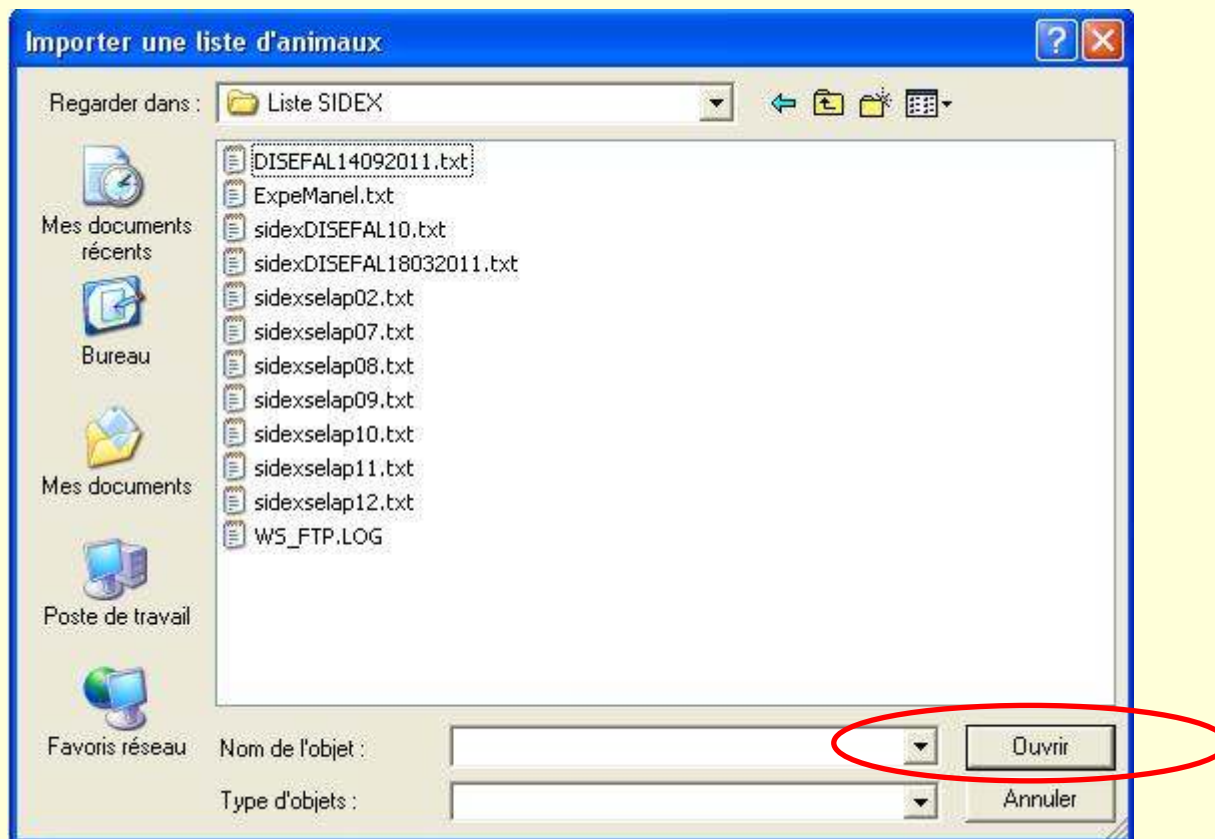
Importer une liste d'animaux

Regarder dans : Liste SIDEX

Mes documents récents

Bureau

Mes documents

Poste de travail

Favoris réseau

DISEFAL14092011.txt
ExpeManel.txt
sidexDISEFAL10.txt
sidexDISEFAL18032011.txt
sidexselap02.txt
sidexselap07.txt
sidexselap08.txt
sidexselap09.txt
sidexselap10.txt
sidexselap11.txt
sidexselap12.txt
WS_FTP.LOG

Nom de l'objet :

Ouvrir

Type d'objets :

Annuler